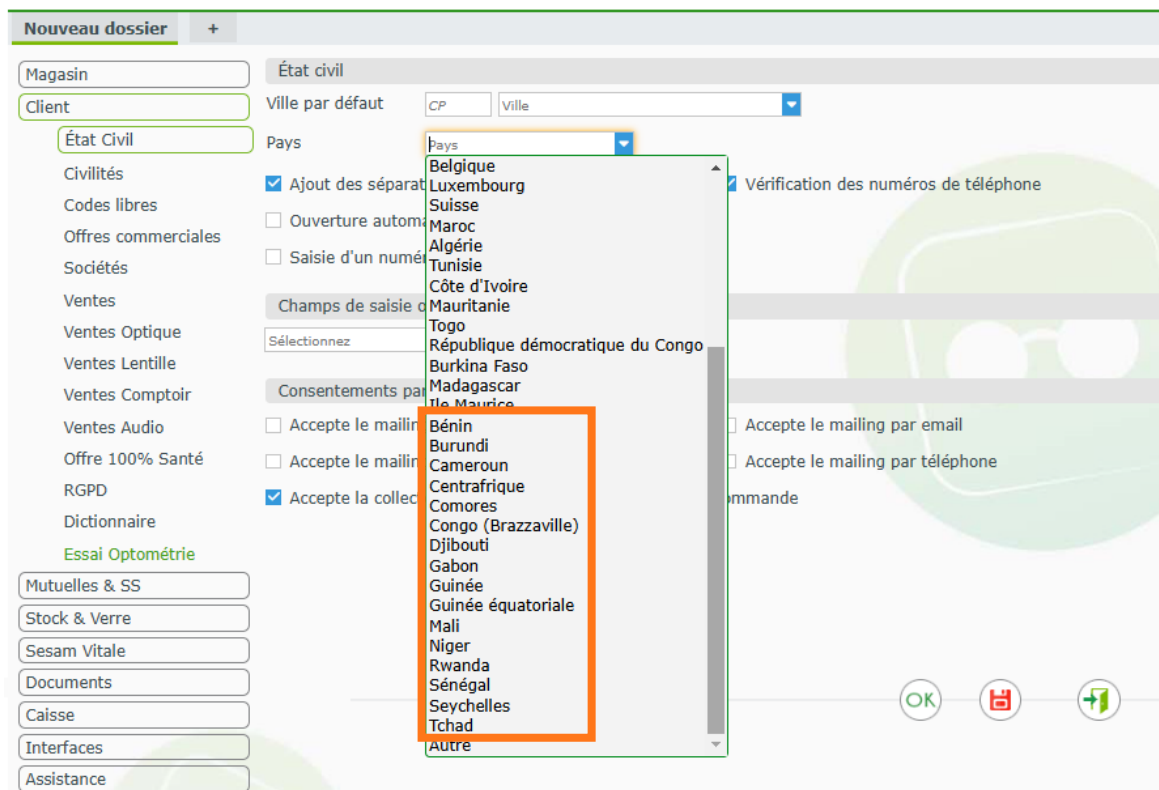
Nouveau dossier +

Magasin
Client
État Civil
Civilités
Codes libres
Offres commerciales
Sociétés
Ventes
Ventes Optique
Ventes Lentille
Ventes Comptoir
Ventes Audio
Offre 100% Santé
RGPD
Dictionnaire
Essai Optométrie
Mutuelles & SS
Stock & Verre
Sesam Vitale
Documents
Caisse
Interfaces
Assistance

État civil
Ville par défaut CP Ville
Pays Pays

Ajout des séparat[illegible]
Vérification des numéros de téléphone
Ouverture automa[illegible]
Saisie d'un numé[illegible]

Champs de saisie o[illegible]
Sélectionnez

Consentements par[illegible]
Accepte le mailin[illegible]
Accepte le mailing par email
Accepte le mailin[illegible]
Accepte le mailing par téléphone
Accepte la collec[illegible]
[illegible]ommande

Belgique
Luxembourg
Suisse
Maroc
Algérie
Tunisie
Côte d'Ivoire
Mauritanie
Togo
République démocratique du Congo
Burkina Faso
Madagascar
Ile Maurice
Bénin
Burundi
Cameroun
Centrafrique
Comores
Congo (Brazzaville)
Djibouti
Gabon
Guinée
Guinée équatoriale
Mali
Niger
Rwanda
Sénégal
Seychelles
Tchad
Autre

OK